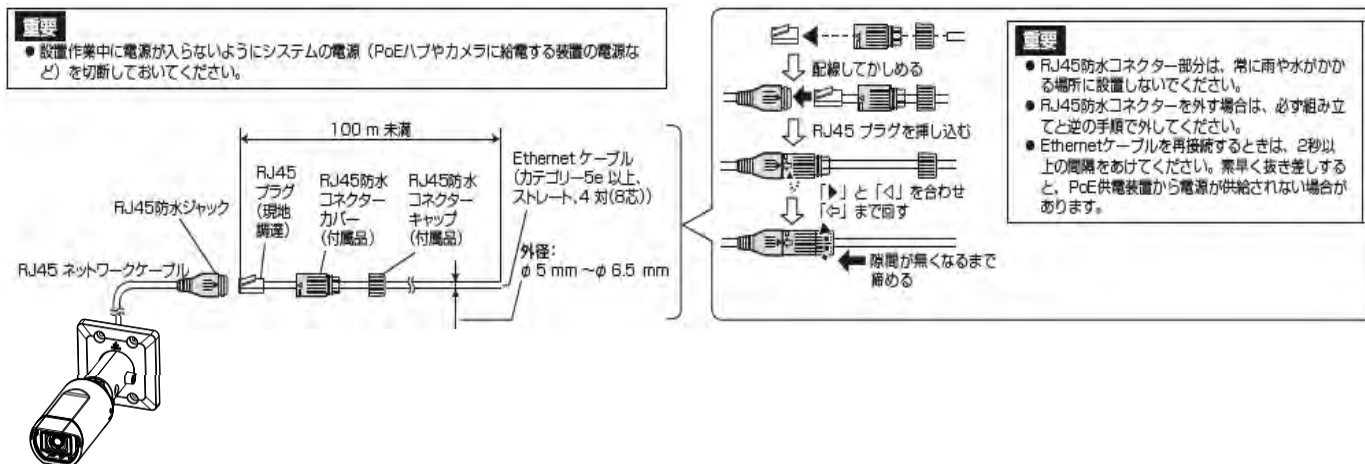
重要

● 設置作業中に電源が入らないようにシステムの電源（PoEハブやカメラに給電する装置の電源など）を切断しておいてください。

100 m 未満

RJ45防水ジャック

RJ45 ネットワークケーブル

RJ45プラグ（現地調達）

RJ45防水コネクターカバー（付属品）

RJ45防水コネクターキャップ（付属品）

Ethernet ケーブル（カテゴリー5e 以上、ストレート、4 対(8芯)）

外径：$\phi$ 5 mm ～ $\phi$ 6.5 mm

配線してかしめる

RJ45 プラグを挿し込む

「▶」と「◁」を合わせ「⇦」まで回す

隙間が無くなるまで締める

重要

● RJ45防水コネクター部分は、常に雨や水がかかる場所に設置しないでください。

● RJ45防水コネクターを外す場合は、必ず組み立てと逆の手順で外してください。

● Ethernetケーブルを再接続するときは、2秒以上の間隔をあけてください。素早く抜き差しすると、PoE供電装置から電源が供給されない場合があります。